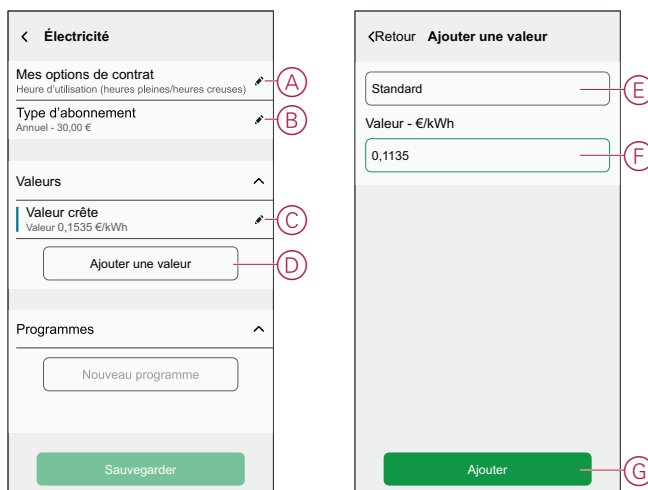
< Électricité

Mes options de contrat
Heure d'utilisation (heures pleines/heures creuses)

A

Type d'abonnement
Annuel - 30,00 €

B

Valeurs

Valeur crête
Valeur 0,1535 €/kWh

C

Ajouter une valeur

D

Programmes

Nouveau programme

Sauvegarder

<Retour Ajouter une valeur

Standard

E

Valeur - €/kWh

0,1135

F

Ajouter

G